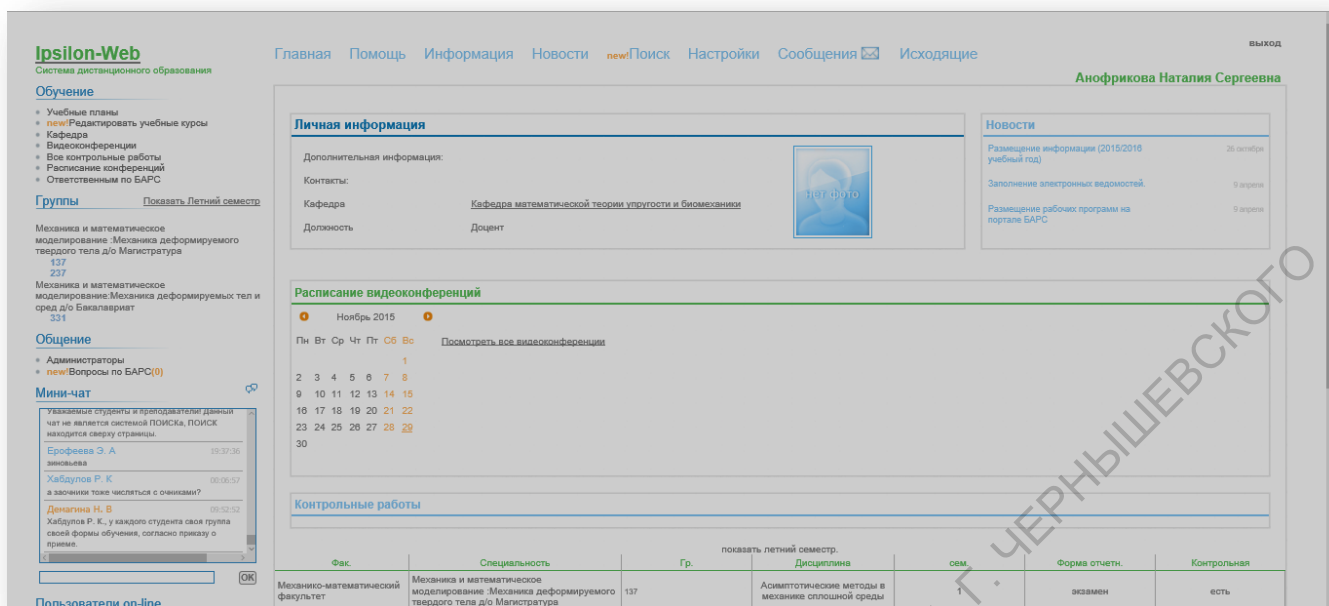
Ipsilon-Web
Система дистанционного образования

Главная Помощь Информация Новости new!Поиск Настройки Сообщения Исходящие

выход

Анофрикова Наталия Сергеевна

Обучение
- Учебные планы
- new!Редактировать учебные курсы
- Кафедра
- Видеоконференции
- Все контрольные работы
- Расписание конференций
- Ответственным по БАРС

Группы Показать Летний семестр

Механика и математическое моделирование :Механика деформируемого твердого тела д/о Магистратура
137
237
Механика и математическое моделирование:Механика деформируемых тел и сред д/о Бакалавриат
331

Общение
- Администраторы
- new!Вопросы по БАРС(0)

Мини-чат

Уважаемые студенты и преподаватели! данный чат не является системой ПОИСКа, ПОИСК находится сверху страницы.
Ерофеева Э. А 19:37:36
зиновьева
Хабдулов Р. К 00:08:57
а заочники тоже числяться с очниками?
Демагина Н. В 09:52:52
Хабдулов Р. К., у каждого студента своя группа своей формы обучения, согласно приказу о приеме.

OK

Пользователи on-line

Личная информация
Дополнительная информация:
Контакты:
Кафедра Кафедра математической теории упругости и биомеханики
Должность Доцент
нет фото

Новости
Размещение информации (2015/2016 учебный год) 26 октября
Заполнение электронных ведомостей. 9 апреля
Размещение рабочих программ на портале БАРС 9 апреля

Расписание видеоконференций
Ноябрь 2015
Посмотреть все видеоконференции

| Пн | Вт | Ср | Чт | Пт | Сб | Вс |
|---|---|---|---|---|---|---|
| | | | | | | 1 |
| 2 | 3 | 4 | 5 | 6 | 7 | 8 |
| 9 | 10 | 11 | 12 | 13 | 14 | 15 |
| 16 | 17 | 18 | 19 | 20 | 21 | 22 |
| 23 | 24 | 25 | 26 | 27 | 28 | 29 |
| 30 | | | | | | |

Контрольные работы

показать летний семестр.

| Фак. | Специальность | Гр. | Дисциплина | сем. | Форма отчетн. | Контрольная |
|---|---|---|---|---|---|---|
| Механико-математический факультет | Механика и математическое моделирование :Механика деформируемого твердого тела д/о Магистратура | 137 | Асимптотические методы в механике сплошной среды | 1 | экзамен | есть |

Г. ЧЕРНЫШЕВСКОГО